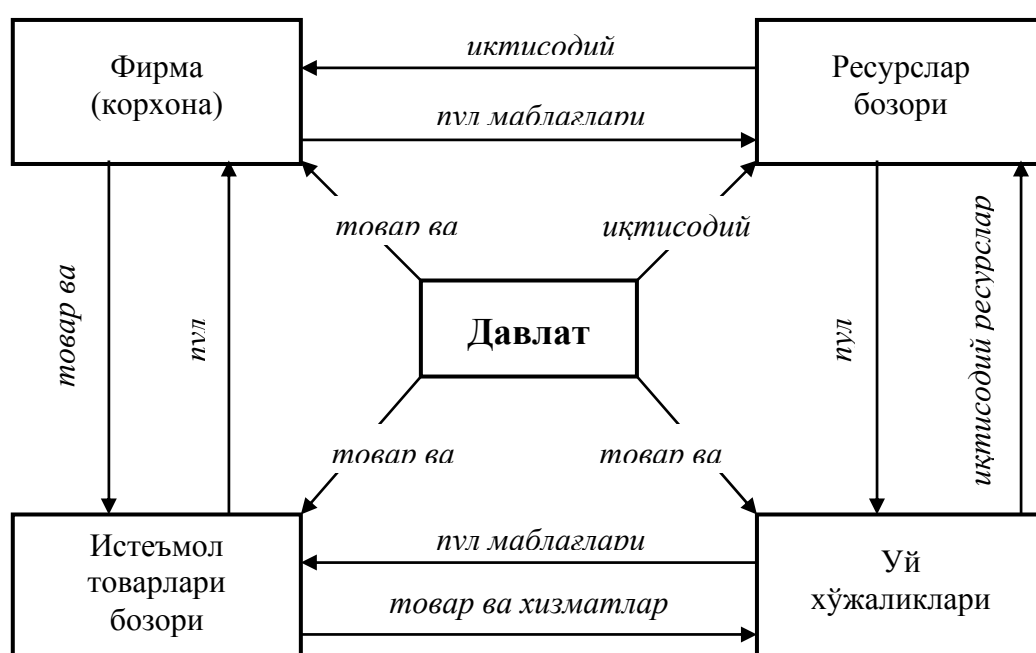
Фирма (корхона)

иктисодий

пул маблаглари

Ресурслар бозори

товар ва

пул

товар ва

иқтисодий

Давлат

пул

иқтисодий ресурслар

товар ва

товар ва

Истеъмол товарлари бозори

пул маблаглари

товар ва хизматлар

Уй хўжаликлари